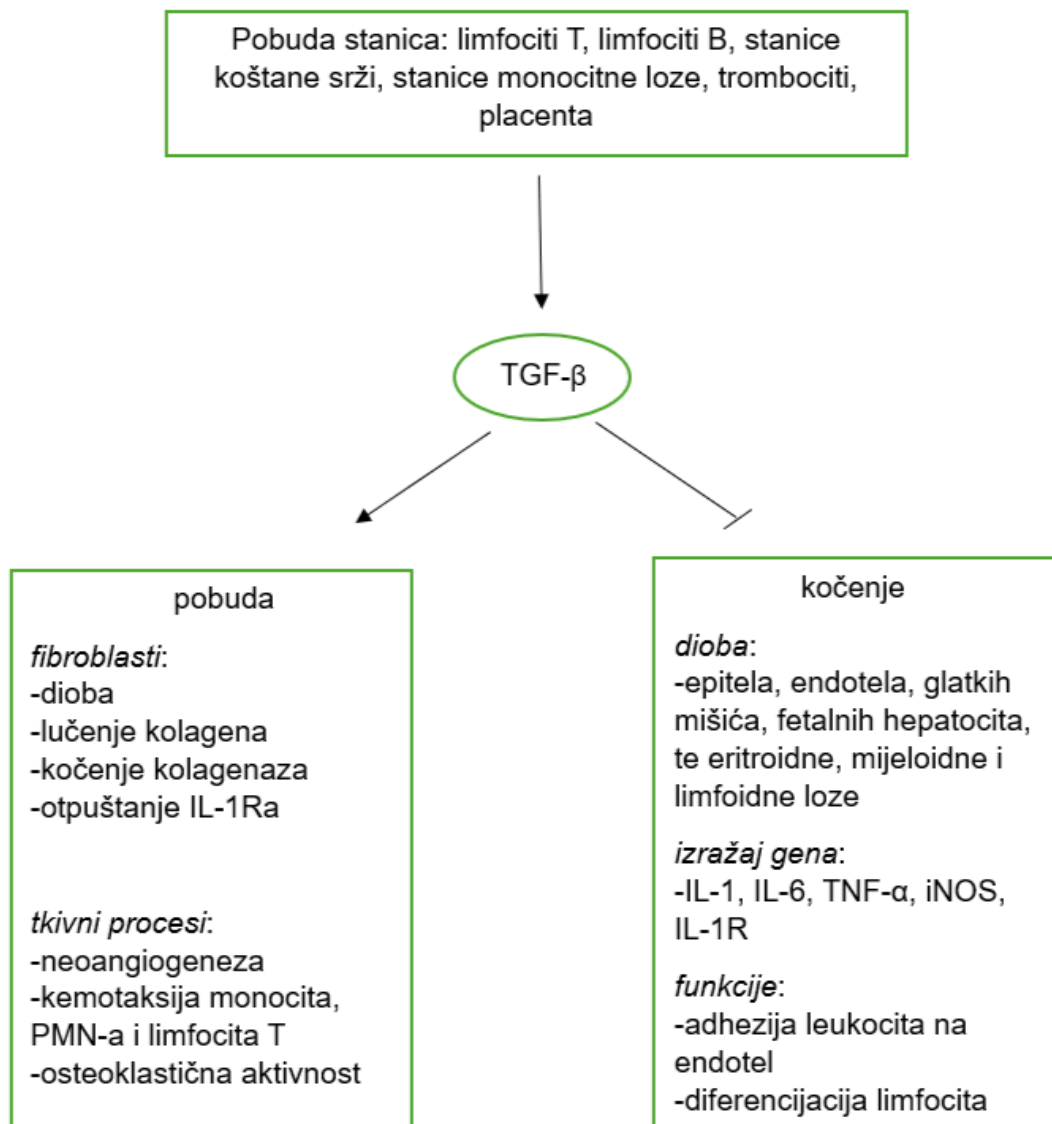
Pobuda stanica: limfociti T, limfociti B, stanice koštane srži, stanice monocitne loze, trombociti, placenta

TGF-β

pobuda

*fibroblasti*:
-dioba
-lučenje kolagena
-kočenje kolagenaza
-otpuštanje IL-1Ra

*tkivni procesi*:
-neoangiogeneza
-kemotaksija monocita, PMN-a i limfocita T
-osteoklastična aktivnost

kočenje

*dioba*:
-epitela, endotela, glatkih mišića, fetalnih hepatocita, te eritroidne, mijeloidne i limfoidne loze

*izražaj gena*:
-IL-1, IL-6, TNF-α, iNOS, IL-1R

*funkcije*:
-adhezija leukocita na endotel
-diferencijacija limfocita